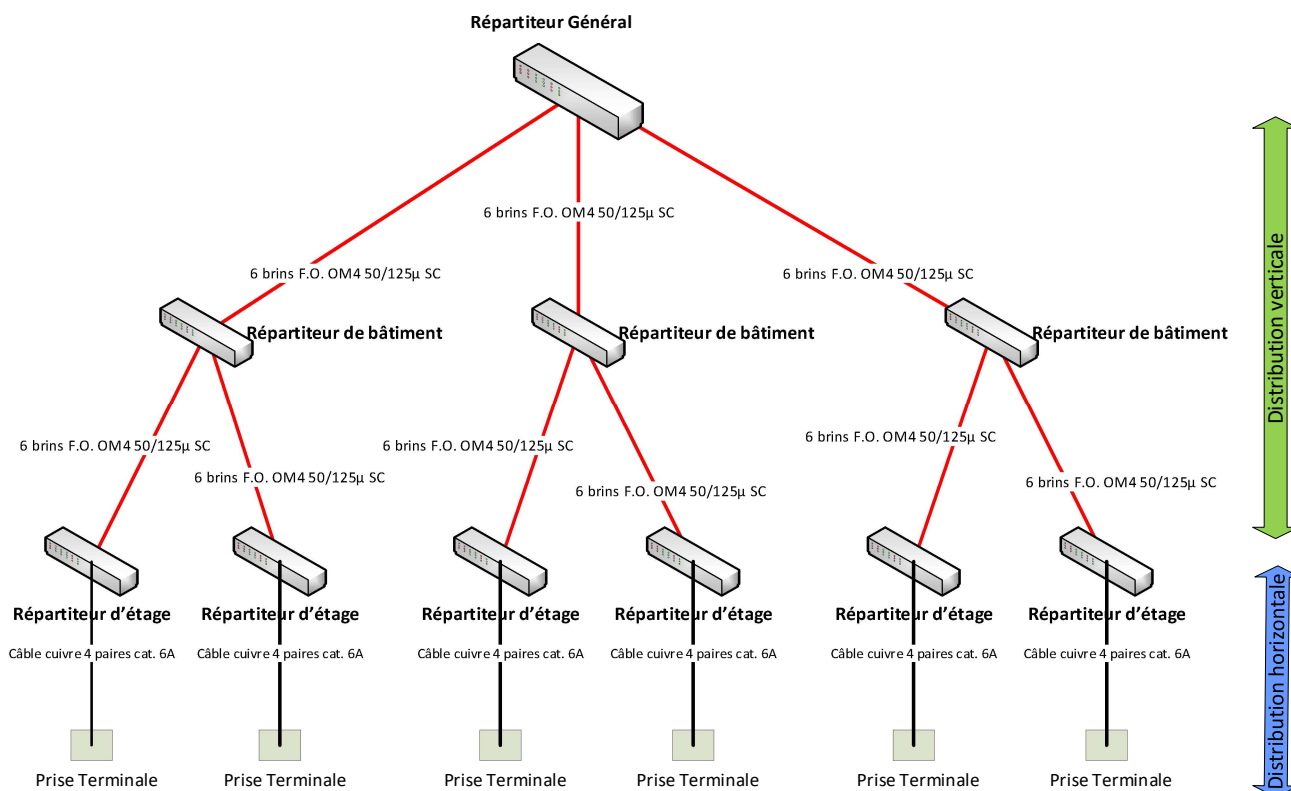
Répartiteur Général

6 brins F.O. OM4 50/125µ SC

6 brins F.O. OM4 50/125µ SC

6 brins F.O. OM4 50/125µ SC

Répartiteur de bâtiment

Répartiteur de bâtiment

Répartiteur de bâtiment

Distribution verticale

6 brins F.O. OM4 50/125µ SC

6 brins F.O. OM4 50/125µ SC

6 brins F.O. OM4 50/125µ SC

6 brins F.O. OM4 50/125µ SC

6 brins F.O. OM4 50/125µ SC

6 brins F.O. OM4 50/125µ SC

Répartiteur d'étage

Répartiteur d'étage

Répartiteur d'étage

Répartiteur d'étage

Répartiteur d'étage

Répartiteur d'étage

Câble cuivre 4 paires cat. 6A

Câble cuivre 4 paires cat. 6A

Câble cuivre 4 paires cat. 6A

Câble cuivre 4 paires cat. 6A

Câble cuivre 4 paires cat. 6A

Câble cuivre 4 paires cat. 6A

Distribution horizontale

Prise Terminale

Prise Terminale

Prise Terminale

Prise Terminale

Prise Terminale

Prise Terminale